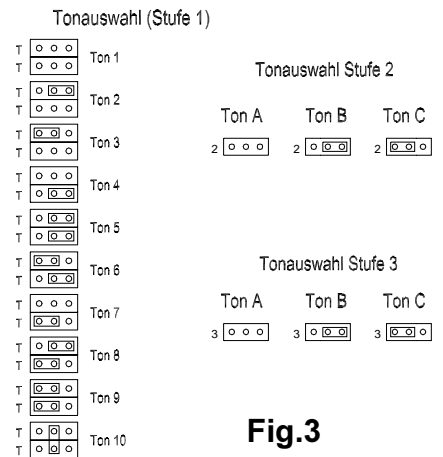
Tonauswahl (Stufe 1)

T
T
Ton 1

T
T
Ton 2

T
T
Ton 3

T
T
Ton 4

T
T
Ton 5

T
T
Ton 6

T
T
Ton 7

T
T
Ton 8

T
T
Ton 9

T
T
Ton 10

Tonauswahl Stufe 2

Ton A Ton B Ton C

2 2 2

Tonauswahl Stufe 3

Ton A Ton B Ton C

3 3 3

Fig.3